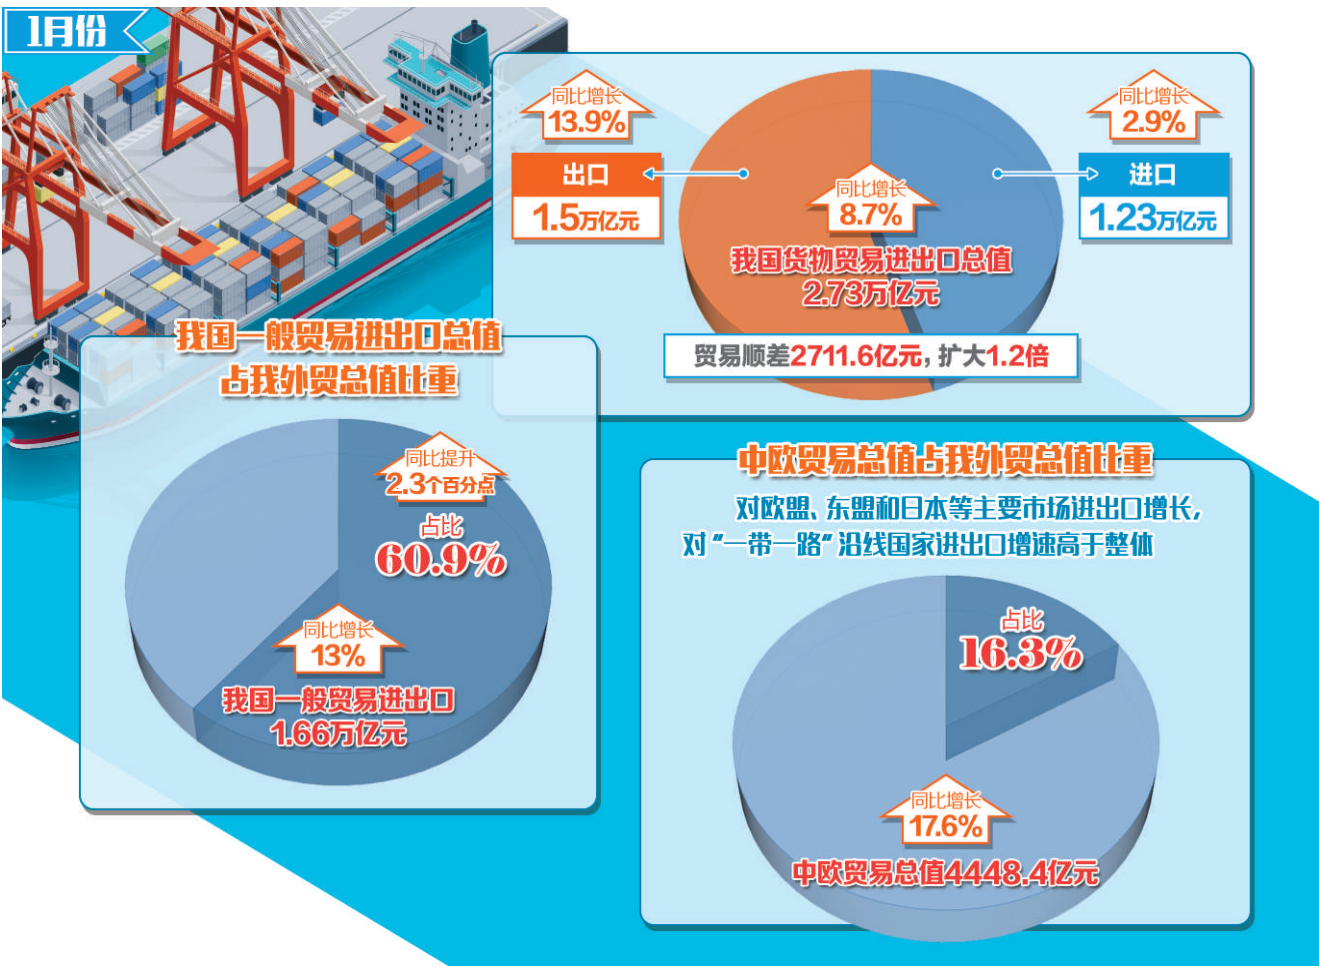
1月份

同比增长
13.9%
出口
1.5万亿元

同比增长
8.7%
我国货物贸易进出口总值
2.73万亿元

同比增长
2.9%
进口
1.23万亿元

贸易顺差2711.6亿元，扩大1.2倍

我国一般贸易进出口总值
占我外贸总值比重

同比提升
2.3个百分点
占比
60.9%

同比增长
13%
我国一般贸易进出口
1.66万亿元

中欧贸易总值占我外贸总值比重

对欧盟、东盟和日本等主要市场进出口增长，对"一带一路"沿线国家进出口增速高于整体

占比
16.3%

同比增长
17.6%
中欧贸易总值4448.4亿元